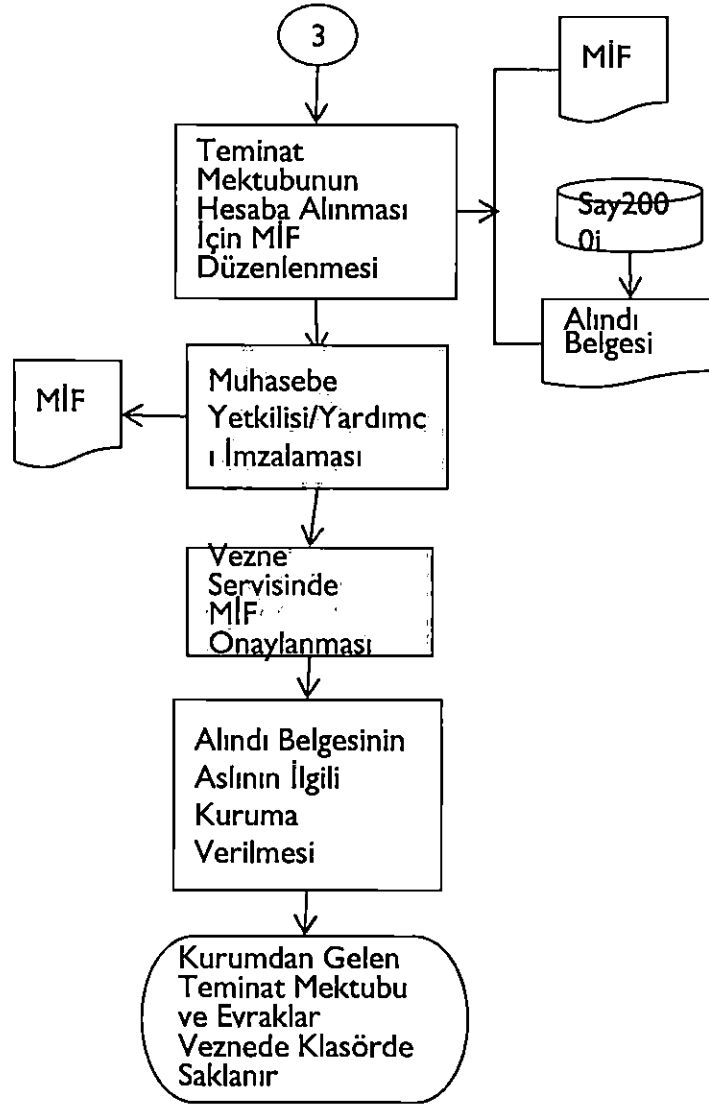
3

Teminat Mektubunun Hesaba Alınması İçin MİF Düzenlenmesi

MİF

Say2000i

Alındı Belgesi

MİF

Muhasebe Yetkilisi/Yardımcı İmzalaması

Vezne Servisinde MİF Onaylanması

Alındı Belgesinin Aslının İlgili Kuruma Verilmesi

Kurumdan Gelen Teminat Mektubu ve Evraklar Veznede Klasörde Saklanır